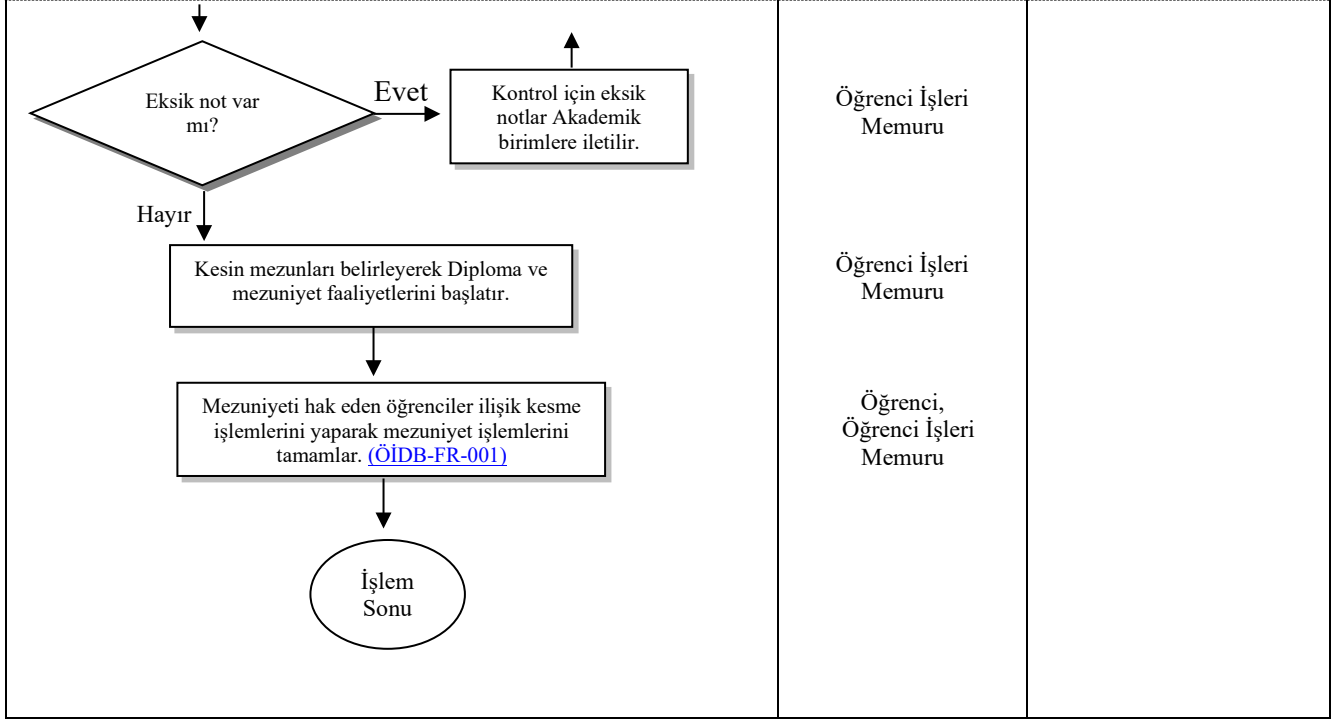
Eksik not var mı?

Evet

Kontrol için eksik notlar Akademik birimlere iletilir.

Öğrenci İşleri Memuru

Hayır

Kesin mezunları belirleyerek Diploma ve mezuniyet faaliyetlerini başlatır.

Öğrenci İşleri Memuru

Mezuniyeti hak eden öğrenciler ilişik kesme işlemlerini yaparak mezuniyet işlemlerini tamamlar. (ÖİDB-FR-001)

Öğrenci, Öğrenci İşleri Memuru

İşlem Sonu